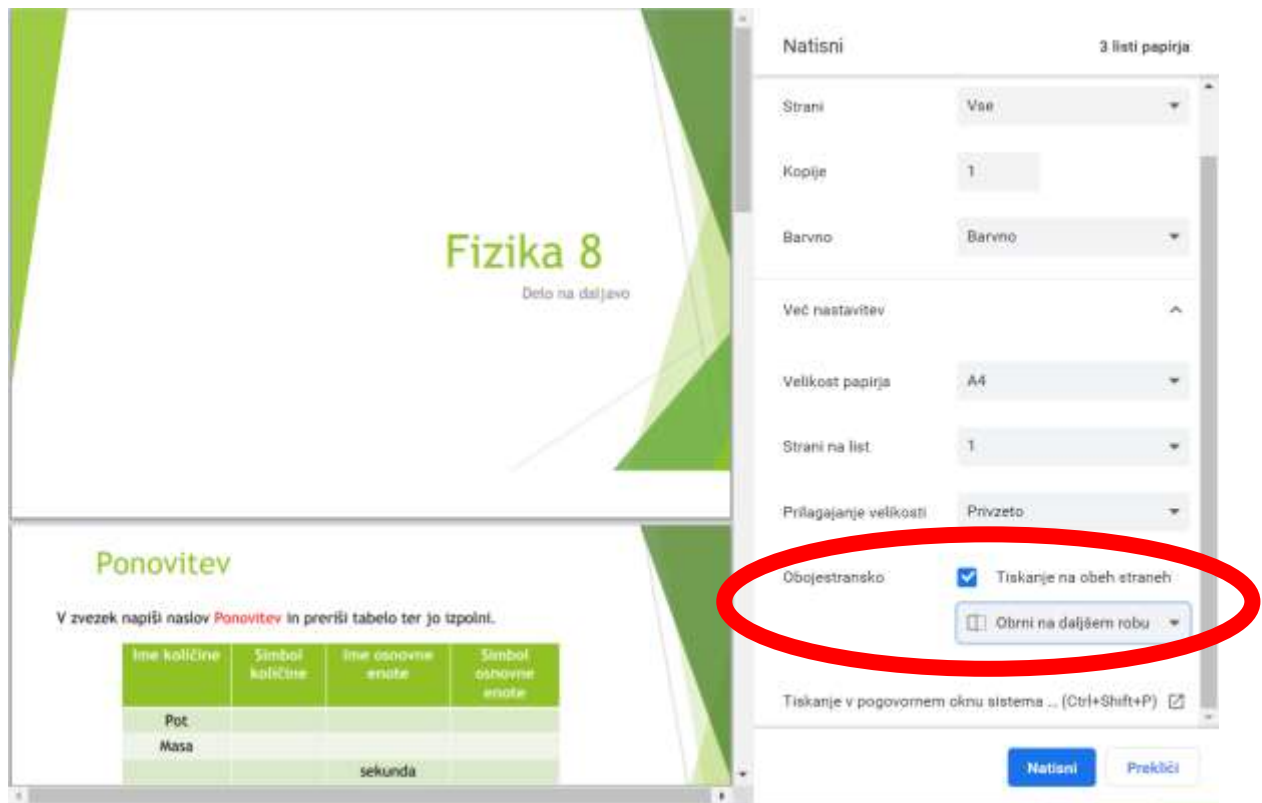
Fizika 8

Delo na daljavo

Ponovitev

V zvezek napiši naslov Ponovitev in preriši tabelo ter jo izpolni.

| Ime količine | Simbol količine | Ime osnovne enote | Simbol osnovne enote |
|---|---|---|---|
| Pot | | | |
| Masa | | | |
| | | sekunda | |

Natisni

3 listi papirja

Strani
Vse

Kopije
1

Barvno
Barvno

Več nastavitev

Velikost papirja
A4

Strani na list
1

Prilagajanje velikosti
Privzeto

Obojestransko
Tiskanje na obeh straneh

Obrni na daljšem robu

Tiskanje v pogovornem oknu sistema ... (Ctrl+Shift+P)

Natisni
Prekliči